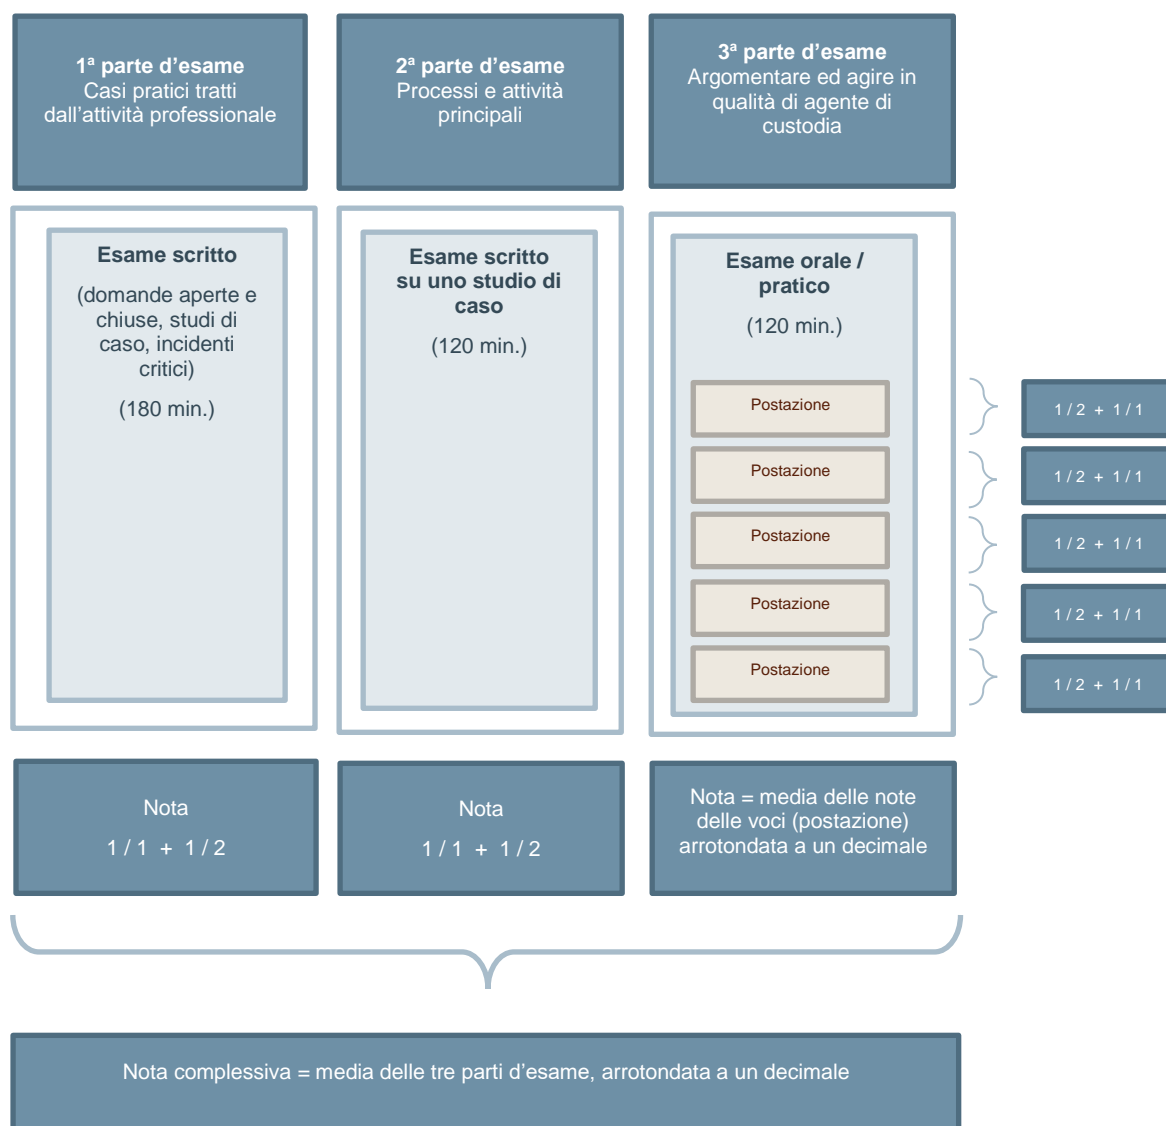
1ª parte d’esame
Casi pratici tratti dall’attività professionale

2ª parte d’esame
Processi e attività principali

3ª parte d’esame
Argomentare ed agire in qualità di agente di custodia

Esame scritto
(domande aperte e chiuse, studi di caso, incidenti critici)
(180 min.)

Esame scritto su uno studio di caso
(120 min.)

Esame orale / pratico
(120 min.)

Postazione

Postazione

Postazione

Postazione

Postazione

1 / 2 + 1 / 1

1 / 2 + 1 / 1

1 / 2 + 1 / 1

1 / 2 + 1 / 1

1 / 2 + 1 / 1

Nota
1 / 1 + 1 / 2

Nota
1 / 1 + 1 / 2

Nota = media delle note delle voci (postazione) arrotondata a un decimale

Nota complessiva = media delle tre parti d’esame, arrotondata a un decimale